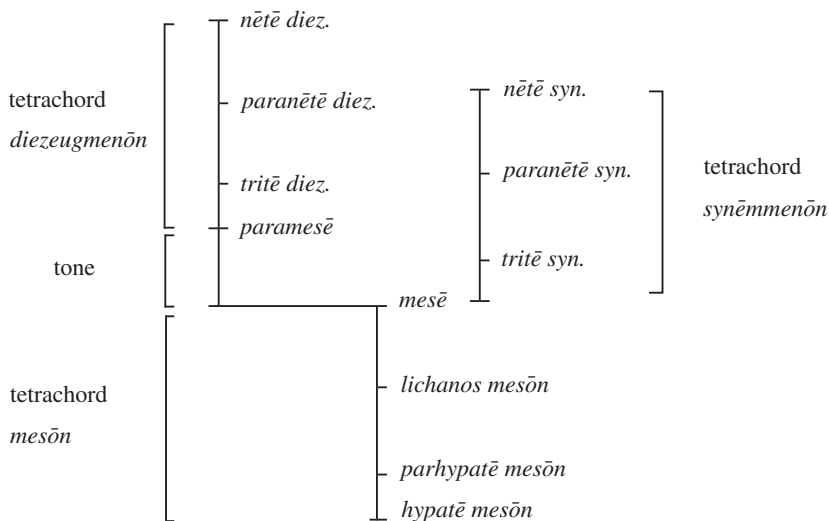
tetrachord
*diezeugmenōn*

tone

tetrachord
*mesōn*

*nētē diez.*

*paranētē diez.*

*tritē diez.*

*paramesē*

*nētē syn.*

*paranētē syn.*

*tritē syn.*

tetrachord
*synēmmenōn*

*mesē*

*lichanos mesōn*

*parhypatē mesōn*

*hypatē mesōn*